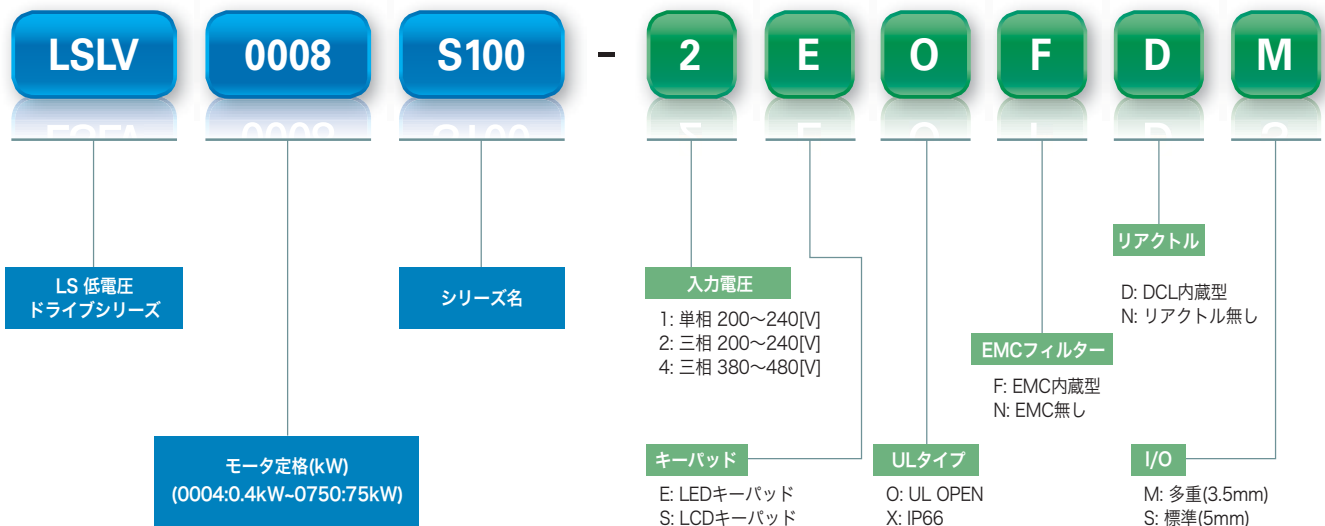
LSLV 0008 S100 - 2 E O F D M

LS 低電圧
ドライブシリーズ

シリーズ名

モータ定格(kW)
(0004:0.4kW~0750:75kW)

入力電圧

1: 単相 200～240[V]
2: 三相 200～240[V]
4: 三相 380～480[V]

キーパッド

E: LEDキーパッド
S: LCDキーパッド

ULタイプ

O: UL OPEN
X: IP66

EMCフィルター

F: EMC内蔵型
N: EMC無し

リアクトル

D: DCL内蔵型
N: リアクトル無し

I/O

M: 多重(3.5mm)
S: 標準(5mm)